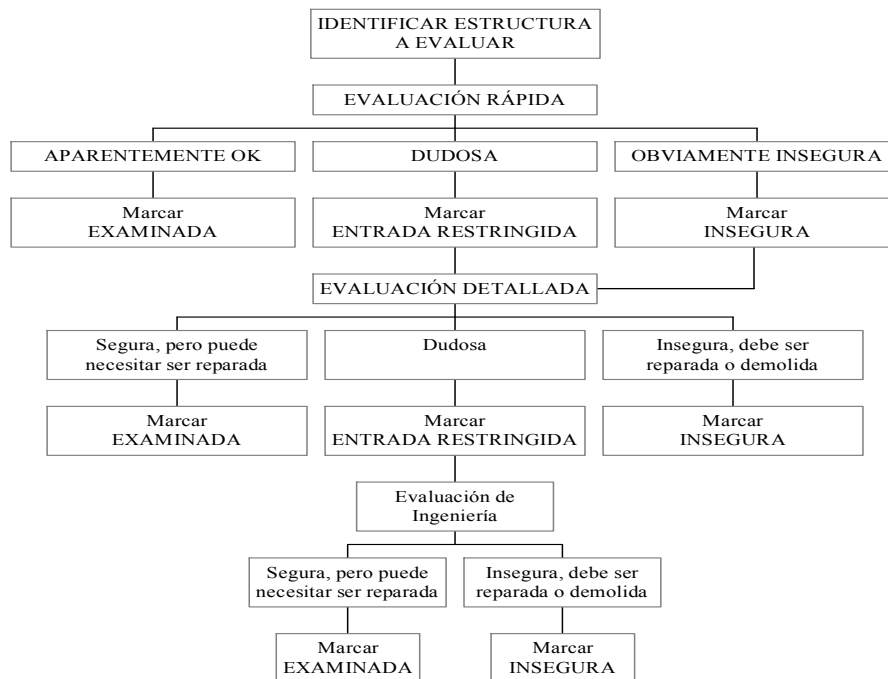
IDENTIFICAR ESTRUCTURA A EVALUAR

EVALUACIÓN RÁPIDA

APARENTEMENTE OK

DUDOSA

OBVIAMENTE INSEGURA

Marcar EXAMINADA

Marcar ENTRADA RESTRINGIDA

Marcar INSEGURA

EVALUACIÓN DETALLADA

Segura, pero puede necesitar ser reparada

Dudosa

Insegura, debe ser reparada o demolida

Marcar EXAMINADA

Marcar ENTRADA RESTRINGIDA

Marcar INSEGURA

Evaluación de Ingeniería

Segura, pero puede necesitar ser reparada

Insegura, debe ser reparada o demolida

Marcar EXAMINADA

Marcar INSEGURA